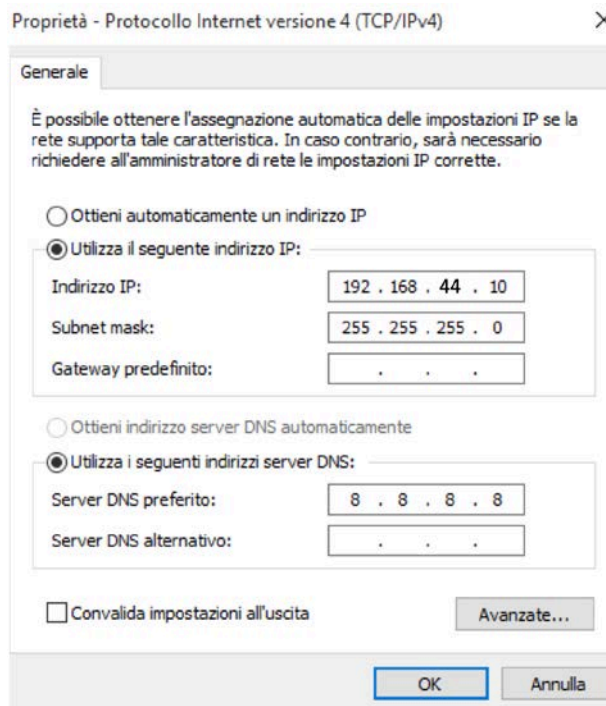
Proprietà - Protocollo Internet versione 4 (TCP/IPv4)

×

Generale

È possibile ottenere l'assegnazione automatica delle impostazioni IP se la rete supporta tale caratteristica. In caso contrario, sarà necessario richiedere all'amministratore di rete le impostazioni IP corrette.

Ottieni automaticamente un indirizzo IP

Utilizza il seguente indirizzo IP:

| | |
|---|---|
| Indirizzo IP: | 192 . 168 . 44 . 10 |
| Subnet mask: | 255 . 255 . 255 . 0 |
| Gateway predefinito: | . . . |

Ottieni indirizzo server DNS automaticamente

Utilizza i seguenti indirizzi server DNS:

| | |
|---|---|
| Server DNS preferito: | 8 . 8 . 8 . 8 |
| Server DNS alternativo: | . . . |

Convalida impostazioni all'uscita

Avanzate...

OK

Annulla